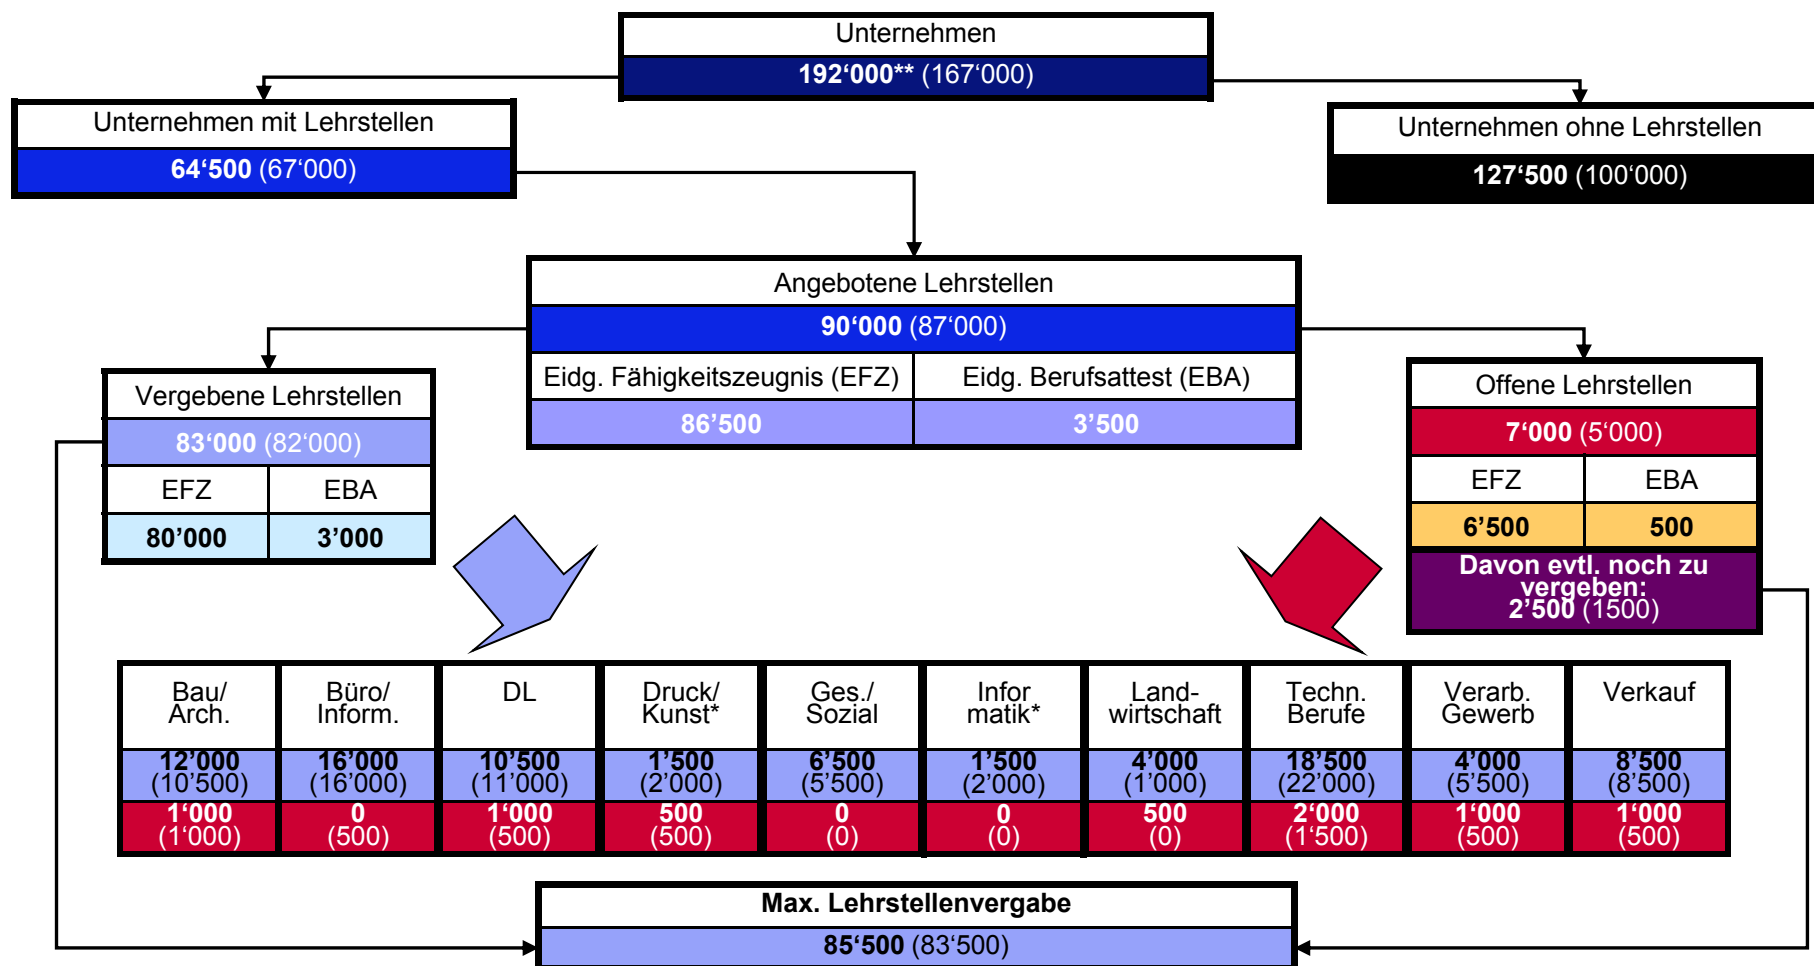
Unternehmen
192‘000** (167‘000)

Unternehmen mit Lehrstellen
64‘500 (67‘000)

Unternehmen ohne Lehrstellen
127‘500 (100‘000)

Angebotene Lehrstellen
90‘000 (87‘000)

| Eidg. Fähigkeitszeugnis (EFZ) | Eidg. Berufsattest (EBA) |
|---|---|
| 86’500 | 3’500 |

Vergebene Lehrstellen
83‘000 (82‘000)

| EFZ | EBA |
|---|---|
| 80’000 | 3’000 |

Offene Lehrstellen
7‘000 (5‘000)

| EFZ | EBA |
|---|---|
| 6’500 | 500 |

Davon evtl. noch zu vergeben:
2’500 (1500)

| Bau/ Arch. | Büro/ Inform. | DL | Druck/ Kunst* | Ges./ Sozial | Infor matik* | Land-wirtschaft | Techn. Berufe | Verarb. Gewerb | Verkauf |
|---|---|---|---|---|---|---|---|---|---|
| 12’000 (10’500) | 16’000 (16’000) | 10’500 (11’000) | 1’500 (2’000) | 6’500 (5’500) | 1’500 (2’000) | 4’000 (1’000) | 18’500 (22’000) | 4’000 (5’500) | 8’500 (8’500) |
| 1‘000 (1‘000) | 0 (500) | 1‘000 (500) | 500 (500) | 0 (0) | 0 (0) | 500 (0) | 2‘000 (1‘500) | 1‘000 (500) | 1‘000 (500) |

Max. Lehrstellenvergabe
85‘500 (83‘500)